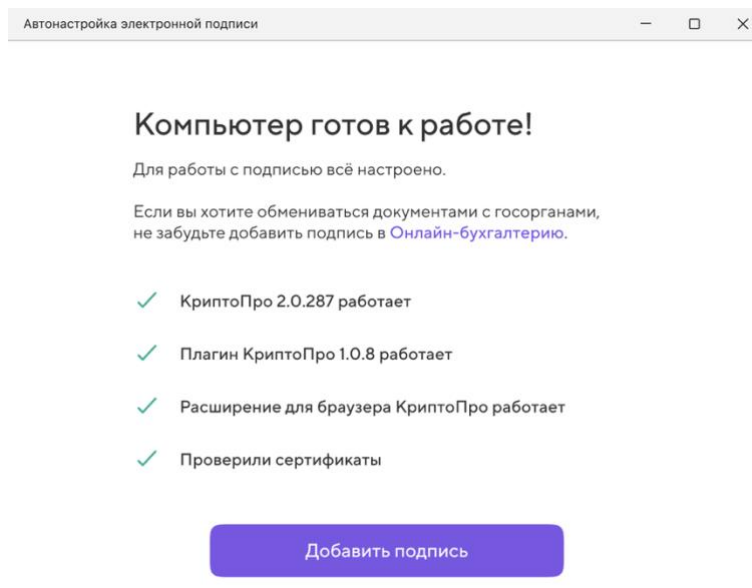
Автонастройка электронной подписи

Компьютер готов к работе!

Для работы с подписью всё настроено.

Если вы хотите обмениваться документами с госорганами, не забудьте добавить подпись в Онлайн-бухгалтерию.

КриптоПро 2.0.287 работает

Плагин КриптоПро 1.0.8 работает

Расширение для браузера КриптоПро работает

Проверили сертификаты

Добавить подпись